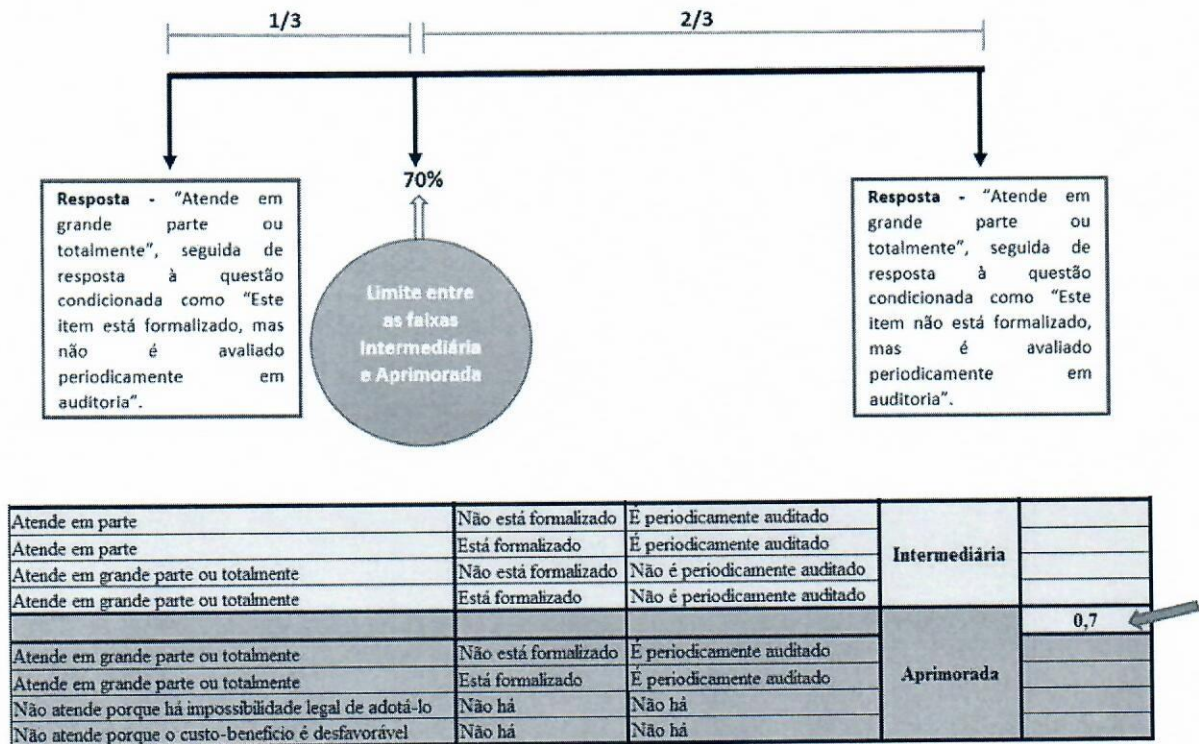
1/3

2/3

Resposta - "Atende em grande parte ou totalmente", seguida de resposta à questão condicionada como "Este item está formalizado, mas não é avaliado periodicamente em auditoria".

70%

Limite entre as faixas Intermediária e Aprimorada

Resposta - "Atende em grande parte ou totalmente", seguida de resposta à questão condicionada como "Este item não está formalizado, mas é avaliado periodicamente em auditoria".

| | | | | |
|---|---|---|---|---|
| Atende em parte | Não está formalizado | É periodicamente auditado | Intermediária | |
| Atende em parte | Está formalizado | É periodicamente auditado | | |
| Atende em grande parte ou totalmente | Não está formalizado | Não é periodicamente auditado | | |
| Atende em grande parte ou totalmente | Está formalizado | Não é periodicamente auditado | | |
| | | | | 0,7 |
| Atende em grande parte ou totalmente | Não está formalizado | É periodicamente auditado | Aprimorada | |
| Atende em grande parte ou totalmente | Está formalizado | É periodicamente auditado | | |
| Não atende porque há impossibilidade legal de adotá-lo | Não há | Não há | | |
| Não atende porque o custo-benefício é desfavorável | Não há | Não há | | |